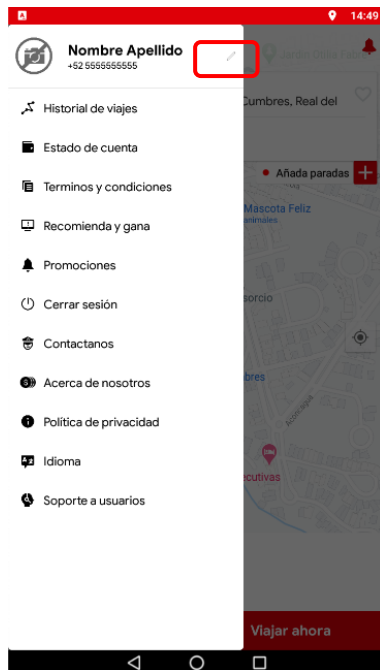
14:49

Nombre Apellido
+52 5555555555

Historial de viajes

Estado de cuenta

Terminos y condiciones

Recomienda y gana

Promociones

Cerrar sesión

Contactanos

Acerca de nosotros

Política de privacidad

Idioma

Soporte a usuarios

Cumbres, Real del

Añada paradas

Mascota Feliz

sorcio

ibres

cutivas

Viajar ahora